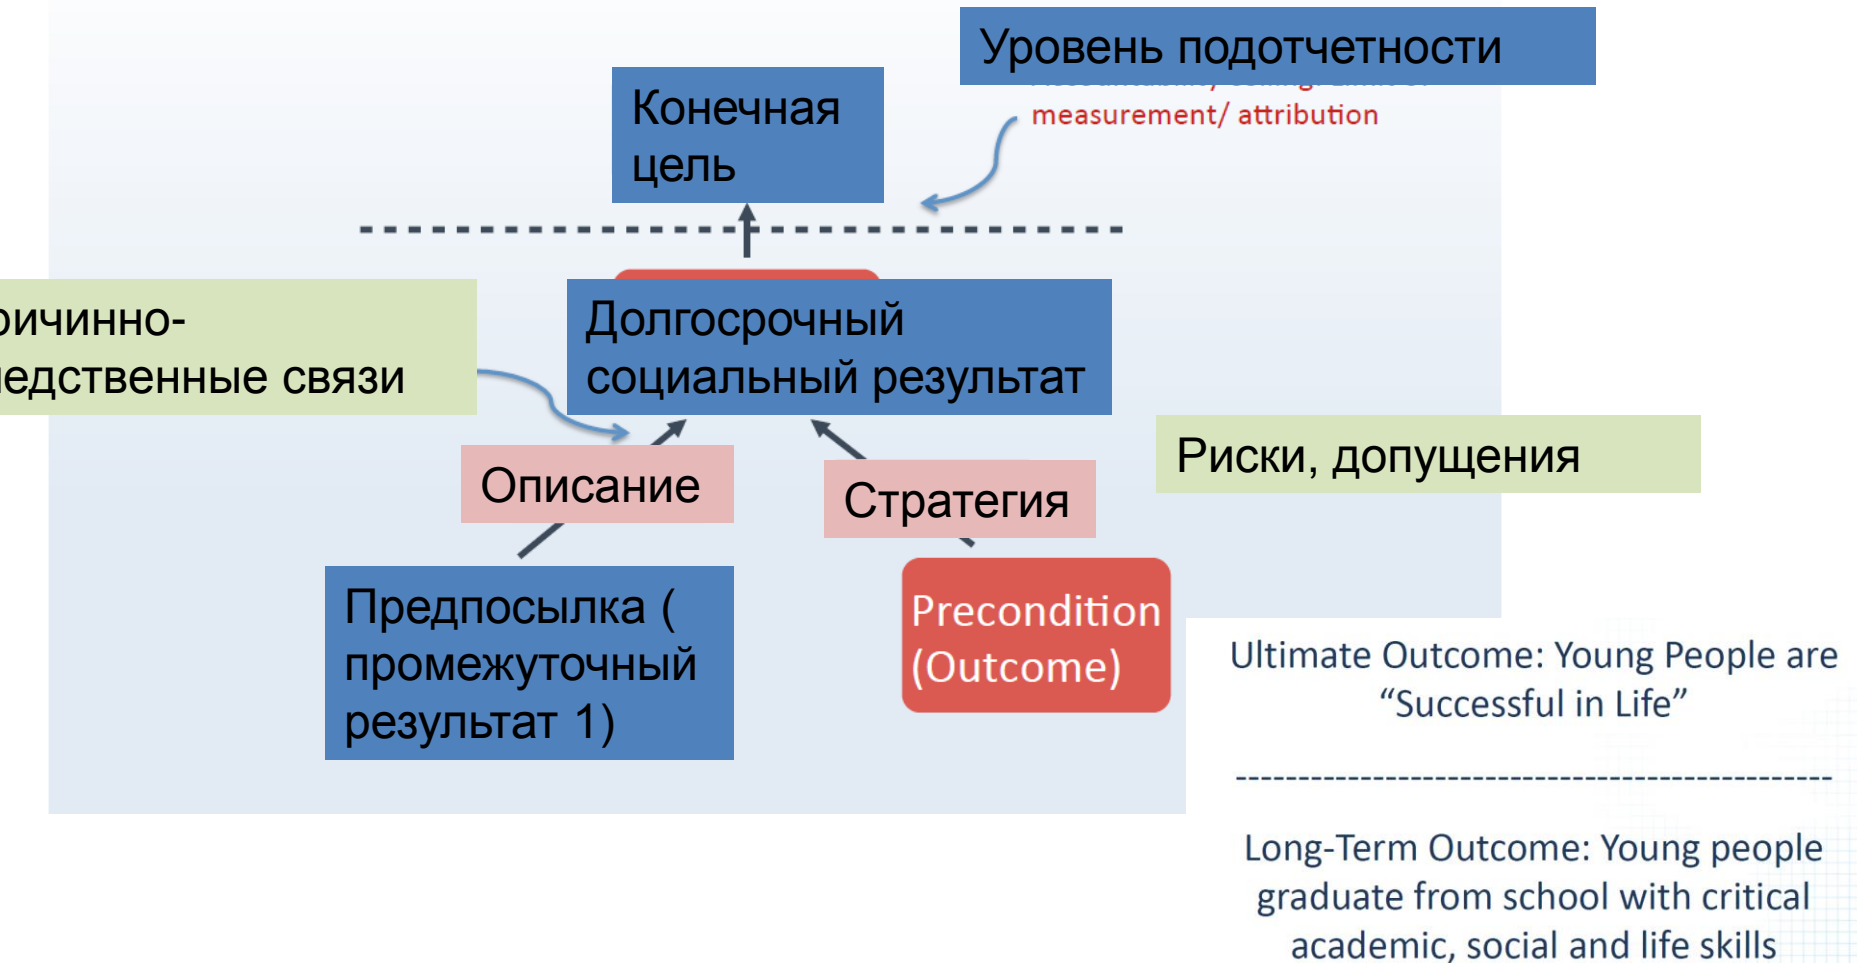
Уровень подотчетности

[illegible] measurement/ attribution

Конечная цель

ричинно-
ледственные связи

Долгосрочный социальный результат

Описание

Стратегия

Риски, допущения

Предпосылка ( промежуточный результат 1)

Precondition (Outcome)

Ultimate Outcome: Young People are "Successful in Life"

Long-Term Outcome: Young people graduate from school with critical academic, social and life skills